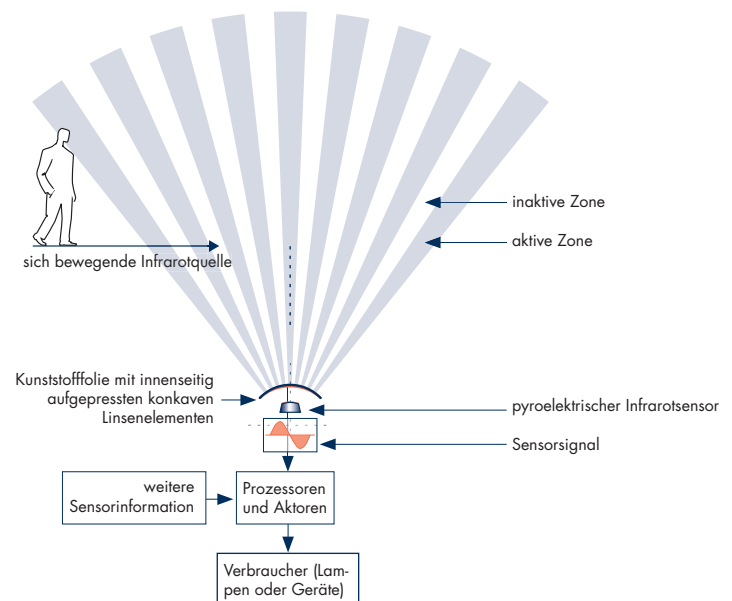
inaktive Zone

aktive Zone

sich bewegende Infrarotquelle

Kunststofffolie mit innenseitig aufgepressten konkaven Linsenelementen

pyroelektrischer Infrarotsensor

Sensorsignal

weitere Sensorinformation

Prozessoren und Aktoren

Verbraucher (Lampen oder Geräte)